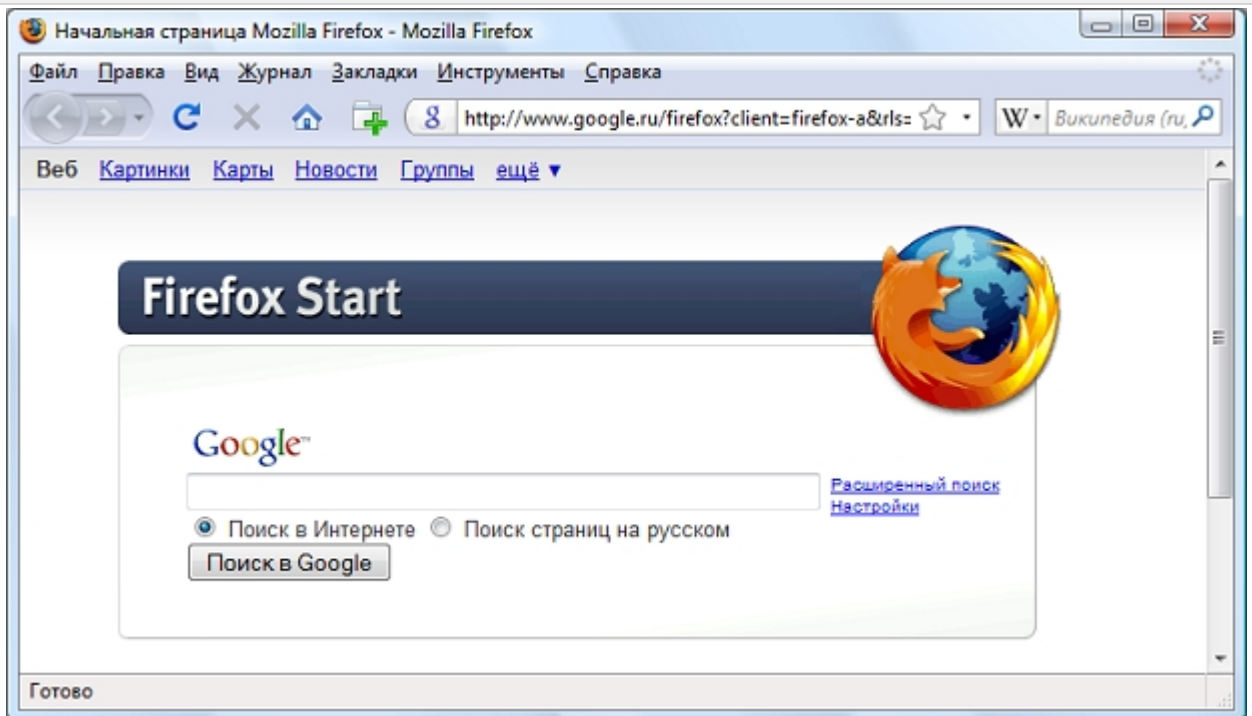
Начальная страница Mozilla Firefox - Mozilla Firefox

Файл Правка Вид Журнал Закладки Инструменты Справка

http://www.google.ru/firefox?client=firefox-a&rls=

Википедия (ru,

Веб Картинки Карты Новости Группы ещё ▼

Firefox Start

Google™

Расширенный поиск
Настройки

Поиск в Интернете Поиск страниц на русском

Поиск в Google

Готово